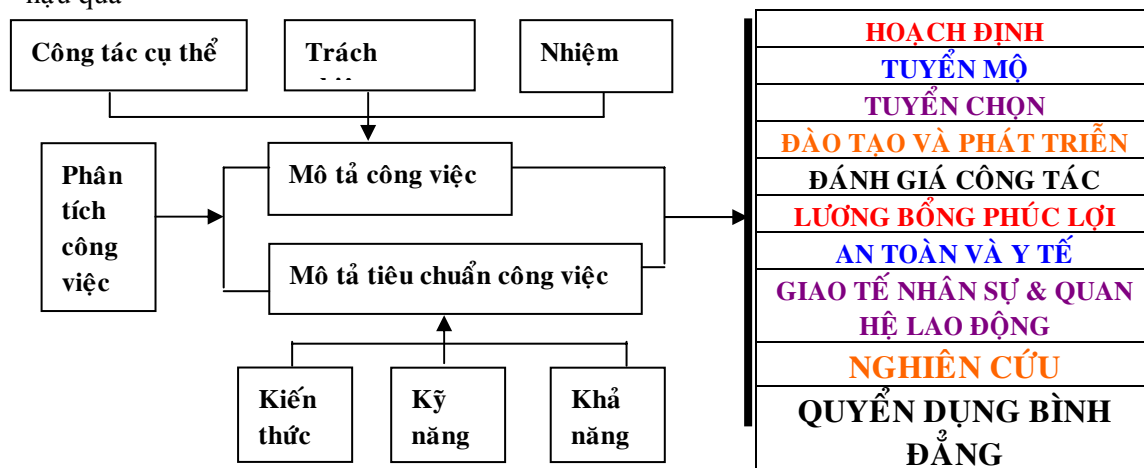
hữu quả

Công tác cụ thể

Trách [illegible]

Nhiệm

Phân tích công việc

Mô tả công việc

Mô tả tiêu chuẩn công việc

Kiến thức

Kỹ năng

Khả năng

HOẠCH ĐỊNH
TUYỂN MỘ
TUYỂN CHỌN
ĐÀO TẠO VÀ PHÁT TRIỂN
ĐÁNH GIÁ CÔNG TÁC
LƯƠNG BỔNG PHÚC LỢI
AN TOÀN VÀ Y TẾ
GIAO TẾ NHÂN SỰ & QUAN HỆ LAO ĐỘNG
NGHIÊN CỨU
QUYỂN DỤNG BÌNH ĐẲNG